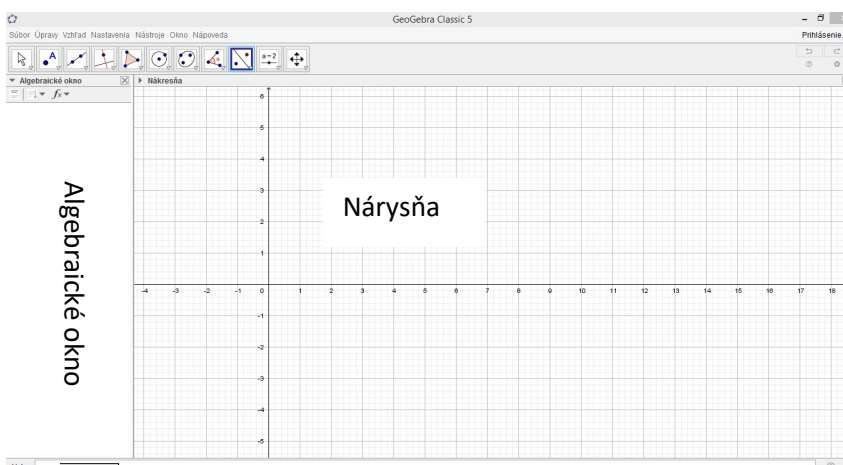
GeoGebra Classic 5

Súbor Úpravy Vzhľad Nastavenia Nástroje Okno Nápoveda

Prihlásenie.

a = 2

Algebraické okno

Nákresňa

Algebraické okno

Nárysňa

6
5
4
3
2
1
0
-1
-2
-3
-4
-5

-4 -3 -2 -1 0 1 2 3 4 5 6 7 8 9 10 11 12 13 14 15 16 17 18